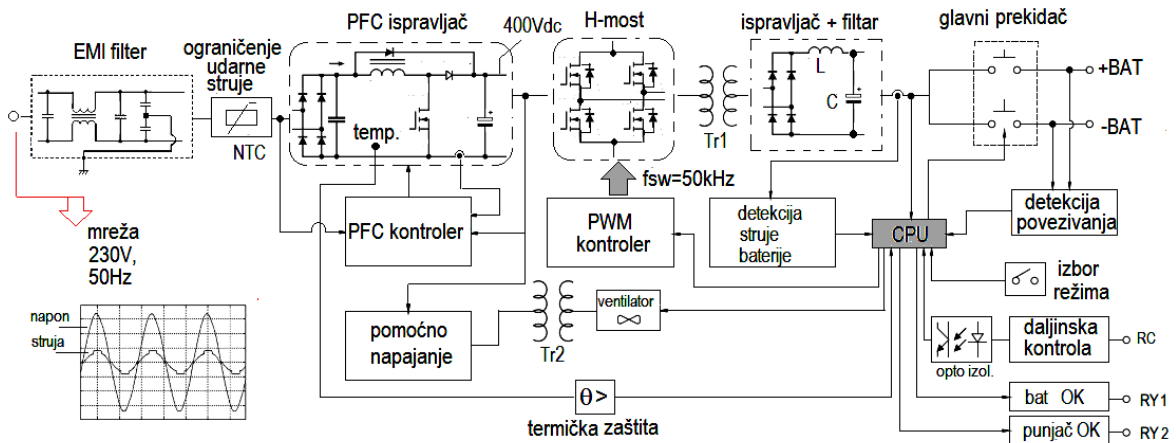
EMI filter

ograničenje udarne struje

NTC

PFC ispravljač

400Vdc

temp.

H-most

fsw=50kHz

Tr1

ispravljač + filtar

L

C

glavni prekidač

+BAT

-BAT

mreža 230V, 50Hz

napon

struja

PFC kontroler

PWM kontroler

detekcija struje baterije

CPU

detekcija povezivanja

izbor režima

pomoćno napajanje

Tr2

ventilator

daljinska kontrola

RC

opto izol.

bat OK

RY1

punjač OK

RY2

$\theta >$

termička zaštita